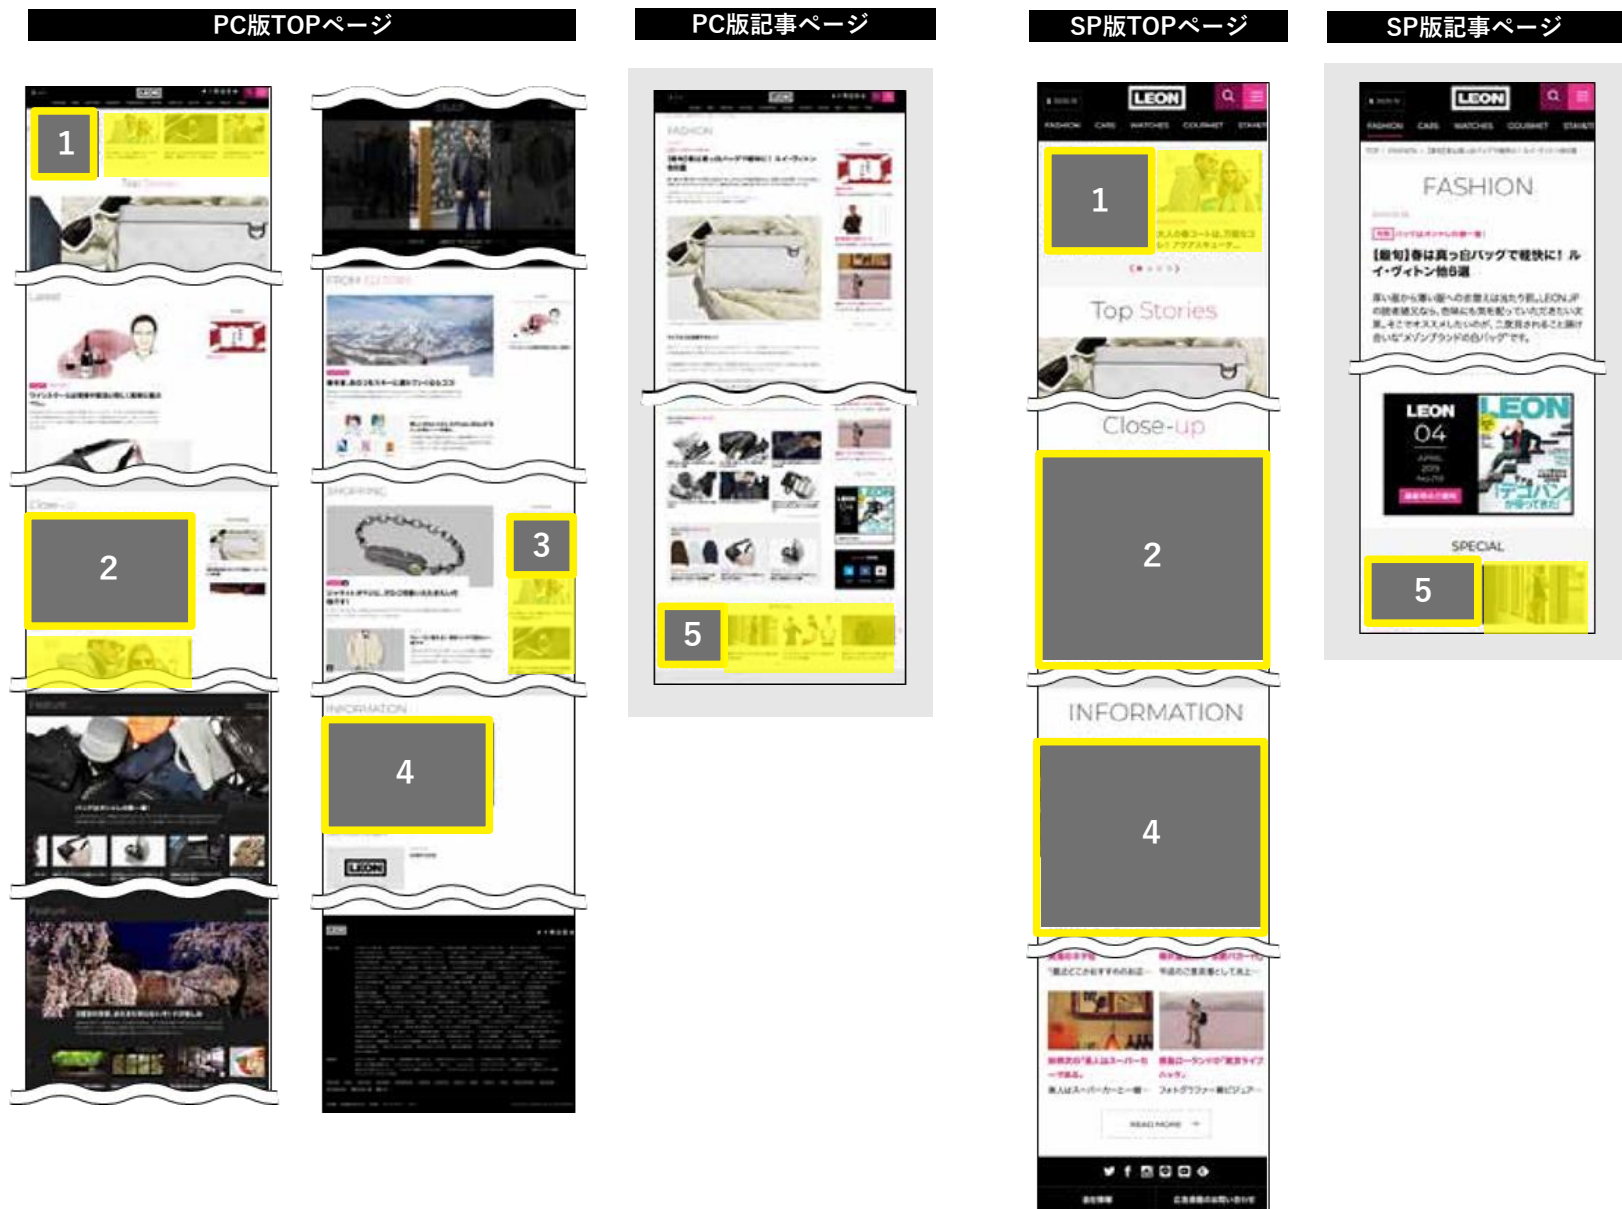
PC版TOPページ

1

Top Stories

Latest

2

FROM EDITORS

SHOPPING

3

INFORMATION

4

LEON

Feature

Feature

PC版記事ページ

FASHION

5

SP版TOPページ

LEON

FASHION CARS WATCHES GOURMET

1

Top Stories

Close-up

2

INFORMATION

4

READ MORE

SP版記事ページ

LEON

FASHION CARS WATCHES GOURMET

FASHION

【厳旬】春は真っ白バッグで軽快に！ルイ・ヴィトン他5選

LEON 04

SPECIAL

5